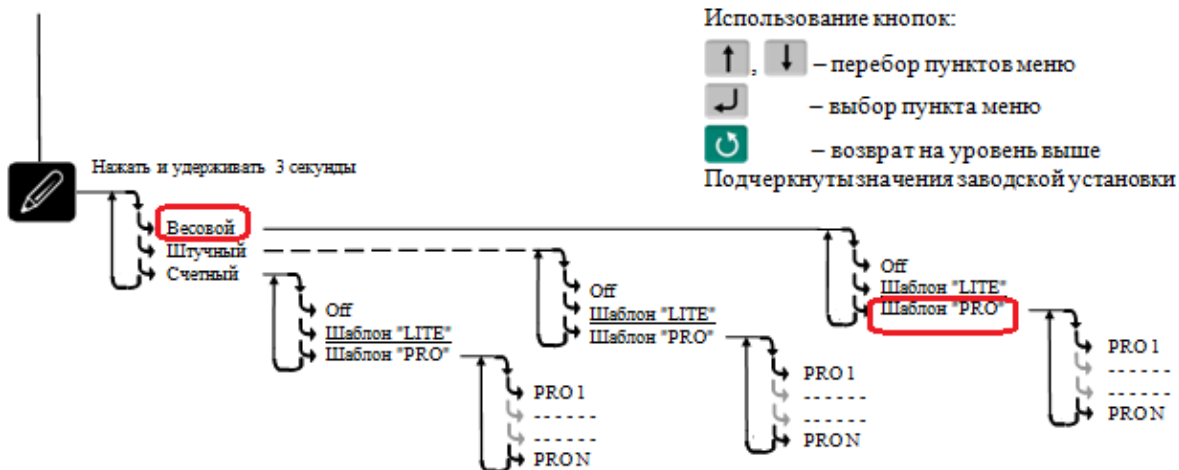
Использование кнопок:

↑, ↓ – перебор пунктов меню

↵ – выбор пункта меню

↻ – возврат на уровень выше

Подчеркнуты значения заводской установки

Нажать и удерживать 3 секунды

Весовой
Штучный
Счетный

Off
Шаблон "LITE"
Шаблон "PRO"

PRO 1
- - - - - -
- - - - - -
PRO N

Off
Шаблон "LITE"
Шаблон "PRO"

PRO 1
- - - - - -
- - - - - -
PRO N

Off
Шаблон "LITE"
Шаблон "PRO"

PRO 1
- - - - - -
PRO N